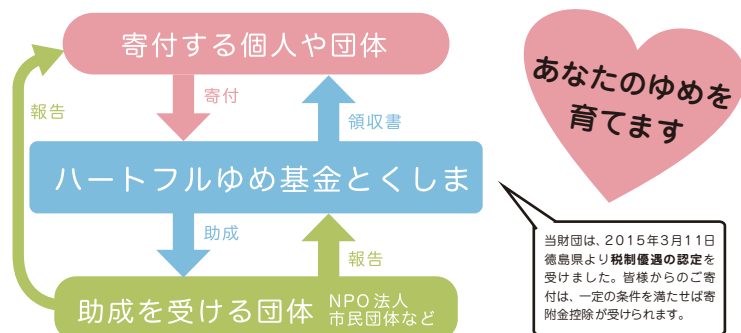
寄付する個人や団体

寄付

領収書

報告

ハートフルゆめ基金とくしま

助成

報告

助成を受ける団体 NPO法人 市民団体など

あなたのゆめを育てます

当財団は、2015年3月11日徳島県より税制優遇の認定を受けました。皆様からのご寄付は、一定の条件を満たせば寄附金控除が受けられます。